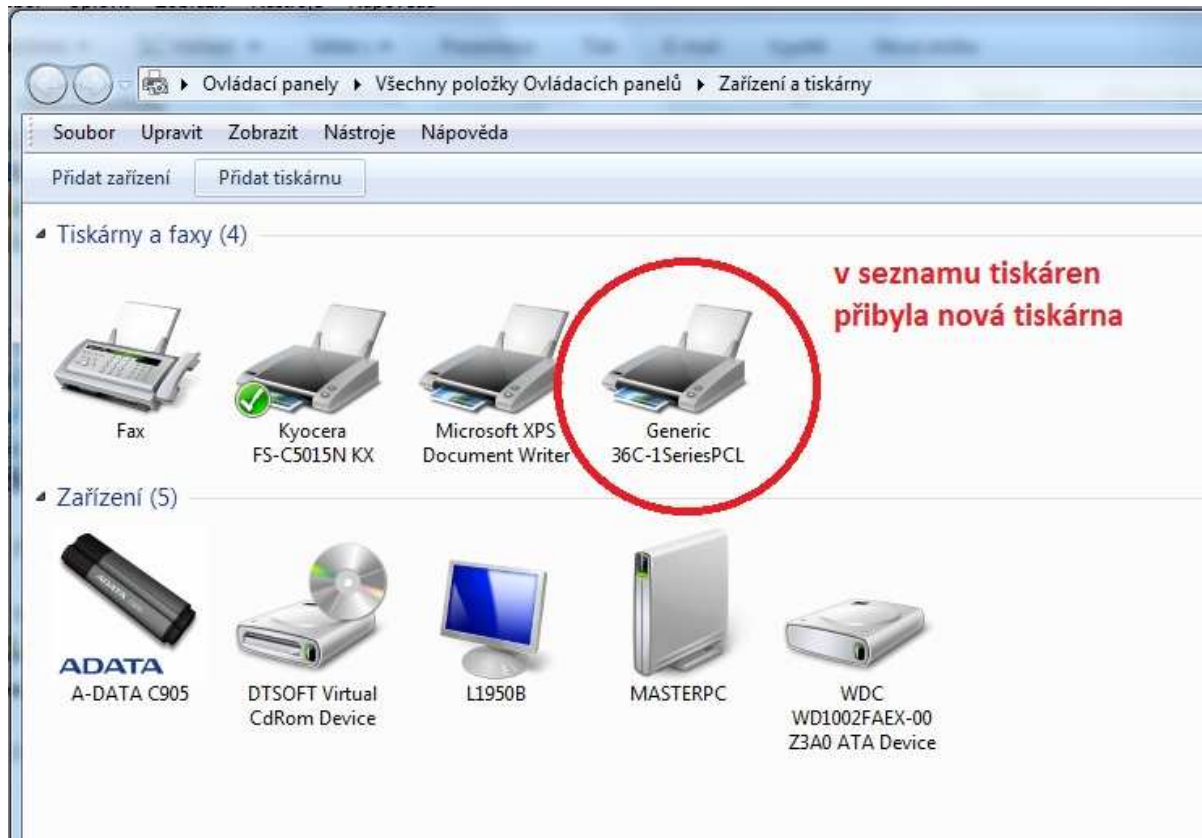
Ovládací panely ▸ Všechny položky Ovládacích panelů ▸ Zařízení a tiskárny

Soubor Upravit Zobrazit Nástroje Nápověda

Přidat zařízení Přidat tiskárnu

Tiskárny a faxy (4)

v seznamu tiskáren přibyla nová tiskárna

Fax

Kyocera FS-C5015N KX

Microsoft XPS Document Writer

Generic 36C-1SeriesPCL

Zařízení (5)

ADATA

A-DATA C905

DTSOFT Virtual CdRom Device

L1950B

MASTERPC

WDC WD1002FAEX-00 Z3A0 ATA Device